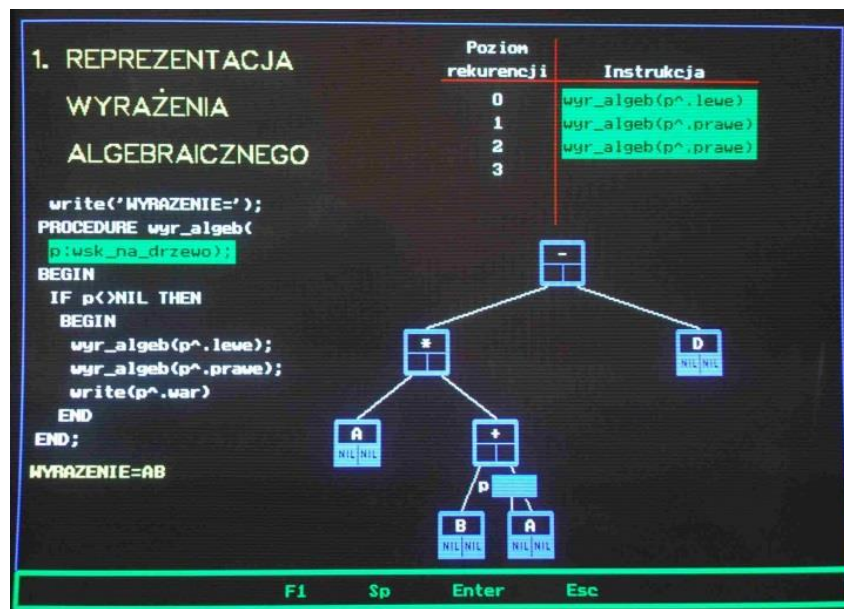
1. REPREZENTACJA

WYRAŻENIA

ALGEBRAICZNEGO

| Poziom rekurencji | Instrukcja |
|---|---|
| 0 | wyr_algeb(p^.lewe) |
| 1 | wyr_algeb(p^.prawe) |
| 2 | wyr_algeb(p^.prawe) |
| 3 | |

write('WYRAZENIE=');
PROCEDURE wyr_algeb(
p:wsk_na_drzewo);
BEGIN
IF p<>NIL THEN
BEGIN
wyr_algeb(p^.lewe);
wyr_algeb(p^.prawe);
write(p^.war)
END
END;

WYRAZENIE=AB

-

*

D
NIL NIL

A
NIL NIL

+

p

B
NIL NIL

A
NIL NIL

F1 Sp Enter Esc